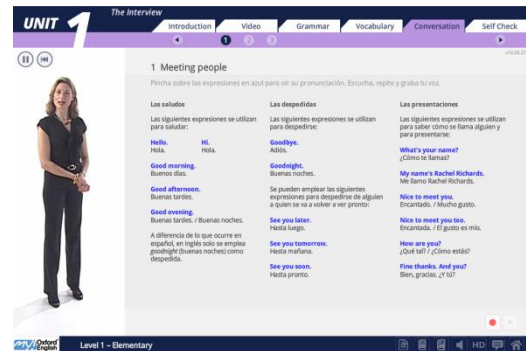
UNIT 1

The Interview

Introduction | Video | Grammar | Vocabulary | Conversation | Self Check

1 2 3

1 Meeting people

Pincha sobre las expresiones en azul para oír su pronunciación. Escucha, repite y graba tu voz.

Los saludos

Las siguientes expresiones se utilizan para saludar:

Hello. Hola.
Hi. Hola.

Good morning. Buenos días.

Good afternoon. Buenas tardes.

Good evening. Buenas tardes. / Buenas noches.

A diferencia de lo que ocurre en español, en inglés solo se emplea *goodnight* (buenas noches) como despedida.

Las despedidas

Las siguientes expresiones se utilizan para despedirse:

Goodbye. Adiós.

Goodnight. Buenas noches.

Se pueden emplear las siguientes expresiones para despedirse de alguien a quien se va a volver a ver pronto:

See you later. Hasta luego.

See you tomorrow. Hasta mañana.

See you soon. Hasta pronto.

Las presentaciones

Las siguientes expresiones se utilizan para saber cómo se llama alguien y para presentarse:

What's your name? ¿Cómo te llamas?

My name's Rachel Richards. Me llamo Rachel Richards.

Nice to meet you. Encantado. / Mucho gusto.

Nice to meet you too. Encantada. / El gusto es mío.

How are you? ¿Qué tal? / ¿Cómo estás?

Fine thanks. And you? Bien, gracias. ¿Y tú?

Oxford English

Level 1 – Elementary

HD